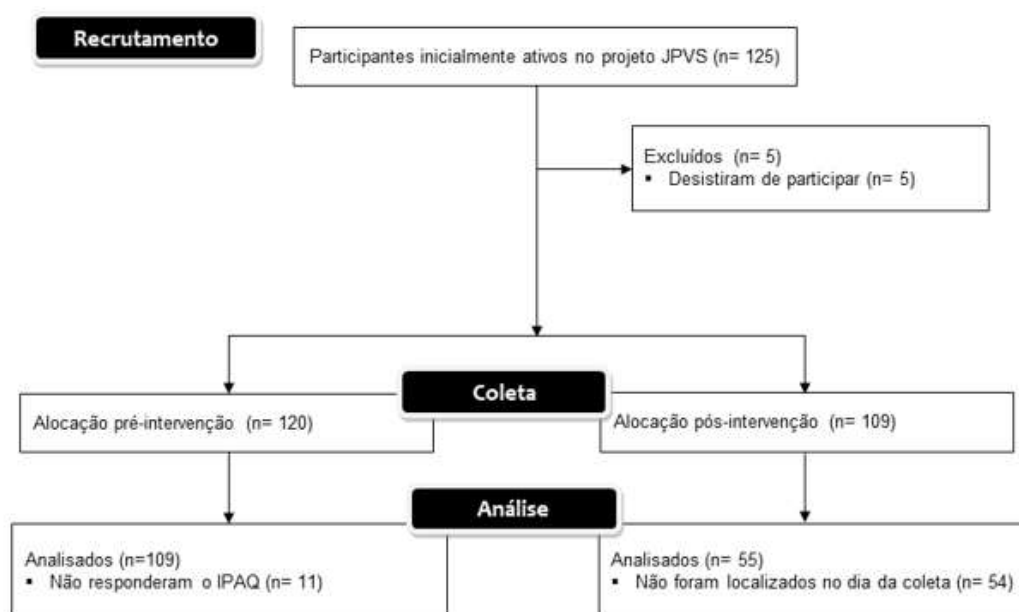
Recrutamento

Participantes inicialmente ativos no projeto JPVS (n= 125)

Excluídos (n= 5)
▪ Desistiram de participar (n= 5)

Coleta

Alocação pré-intervenção (n= 120)

Alocação pós-intervenção (n= 109)

Análise

Analisados (n=109)
▪ Não responderam o IPAQ (n= 11)

Analisados (n= 55)
▪ Não foram localizados no dia da coleta (n= 54)